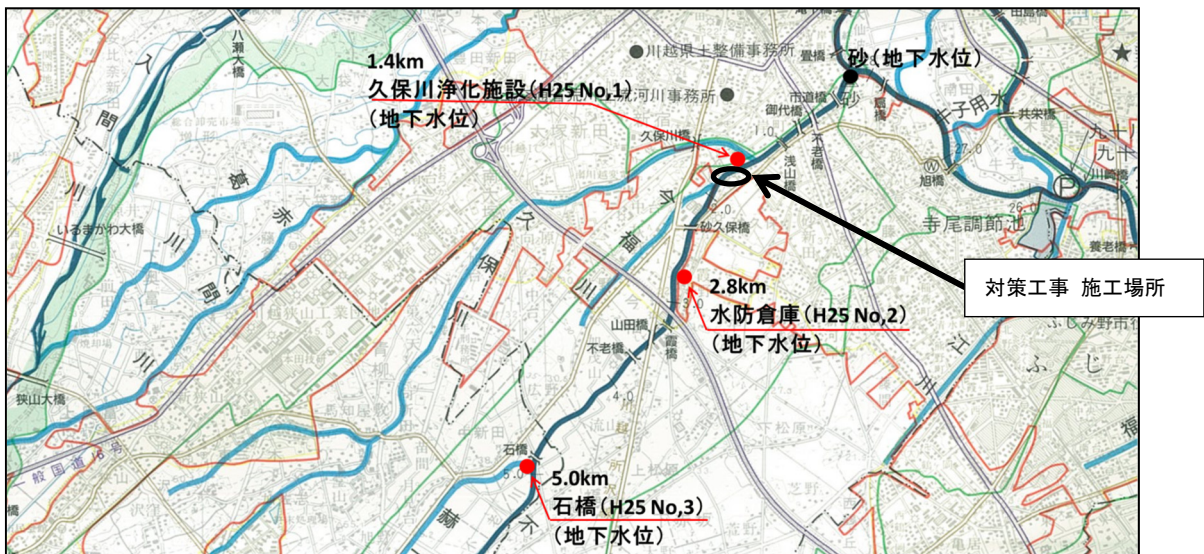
1.4km
久保川浄化施設（H25 No,1）
（地下水位）

川越県土整備事務所
砂（地下水位）
荒川上流河川事務所

対策工事 施工場所

2.8km
水防倉庫（H25 No,2）
（地下水位）

5.0km
石橋（H25 No,3）
（地下水位）

八瀬大橋
入間川
いるまがわ大橋
狭山大橋
一般国道16号
久保川橋
砂久保橋
浅山橋
不老橋
山田橋
霞橋
石橋
御代橋
市道橋
千子用水
共栄橋
旭橋
寺尾調節池
九十川
養老橋
赤間川
不老川
新河岸川
江川